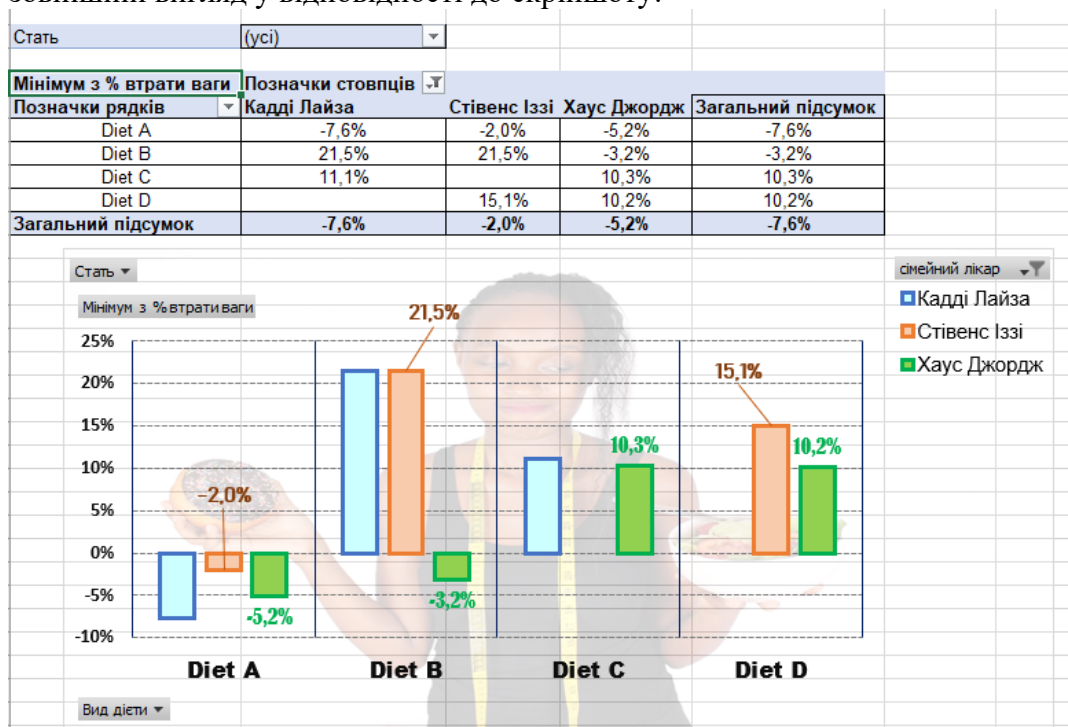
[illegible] вигляд у відповідності до скріншоту.

| Стать | (усі) | | | |
|---|---|---|---|---|

| Мінімум з % втрати ваги | Позначки стовпців | | | |
|---|---|---|---|---|
| Позначки рядків | Кадді Лайза | Стівенс Іззі | Хаус Джордж | Загальний підсумок |
| Diet A | -7,6% | -2,0% | -5,2% | -7,6% |
| Diet B | 21,5% | 21,5% | -3,2% | -3,2% |
| Diet C | 11,1% | | 10,3% | 10,3% |
| Diet D | | 15,1% | 10,2% | 10,2% |
| Загальний підсумок | -7,6% | -2,0% | -5,2% | -7,6% |

Стать

Мінімум з % втрати ваги

сімейний лікар

Кадді Лайза
Стівенс Іззі
Хаус Джордж

25%
20%
15%
10%
5%
0%
-5%
-10%

21,5%
-2,0%
-5,2%
-3,2%
10,3%
15,1%
10,2%

Diet A
Diet B
Diet C
Diet D

Вид дієти